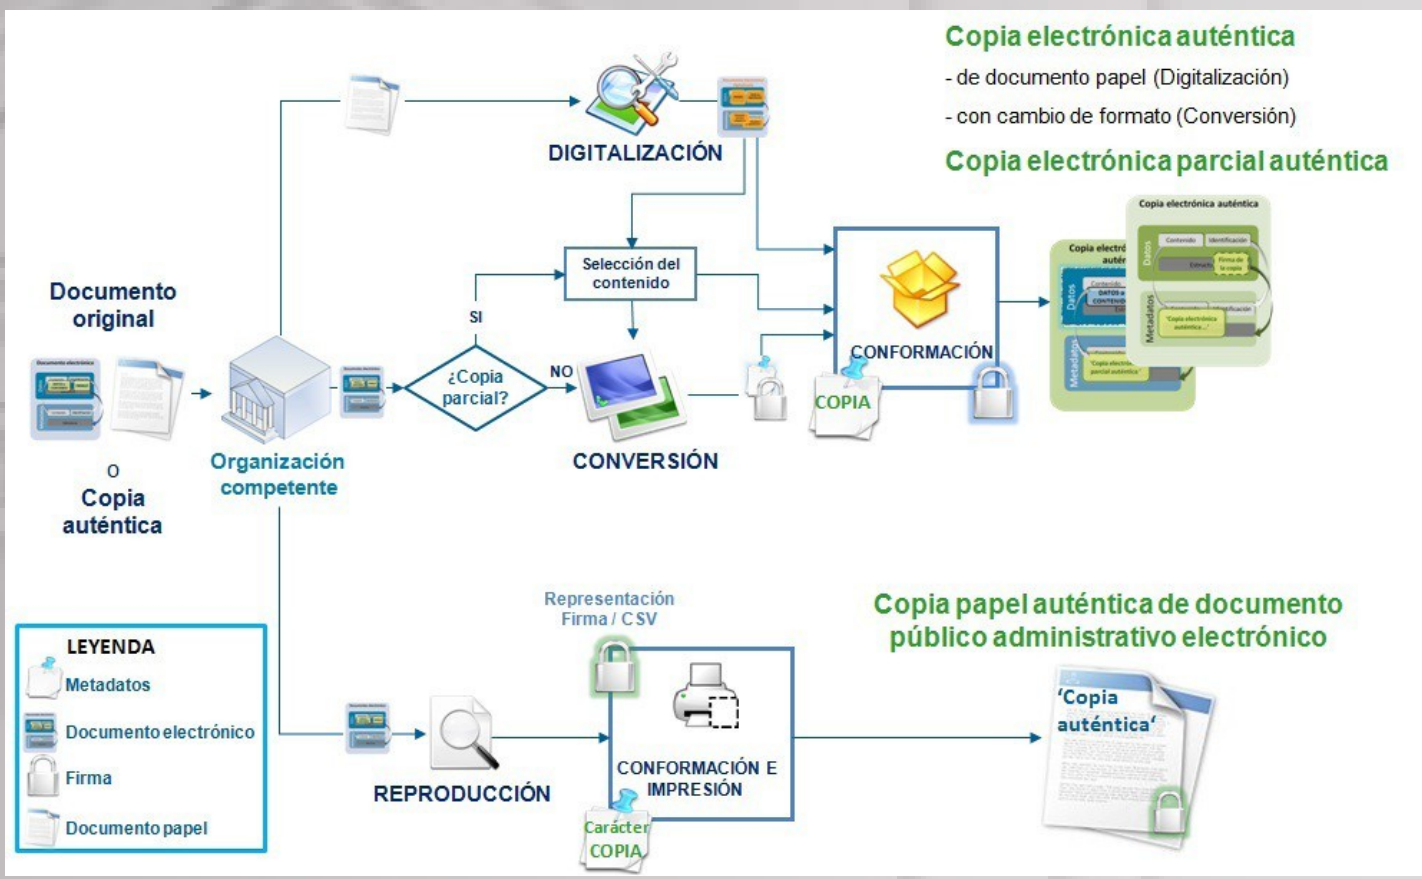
Copia electrónica auténtica

- de documento papel (Digitalización)

- con cambio de formato (Conversión)

Copia electrónica parcial auténtica

DIGITALIZACIÓN

Selección del contenido

SI

¿Copia parcial?

NO

CONVERSIÓN

CONFORMACIÓN

COPIA

Copia electrónica auténtica

Datos

Contenido

Identificación

Metadatos

Copia electr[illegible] autén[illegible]

Datos

Metadatos

Documento original

O

Copia auténtica

Organización competente

LEYENDA

Metadatos

Documento electrónico

Firma

Documento papel

REPRODUCCIÓN

Representación Firma / CSV

CONFORMACIÓN E IMPRESIÓN

Carácter COPIA

Copia papel auténtica de documento público administrativo electrónico

'Copia auténtica'